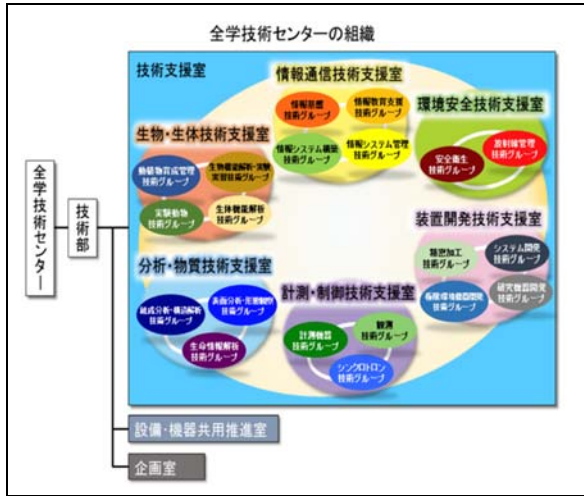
全学技術センターの組織

全学技術センター

技術部

技術支援室

情報通信技術支援室

情報基盤技術グループ

情報教育支援技術グループ

情報システム構築技術グループ

情報システム管理技術グループ

環境安全技術支援室

安全衛生技術グループ

放射線管理技術グループ

生物・生体技術支援室

動植物育成管理技術グループ

生物機能解析・実験支援技術グループ

実験動物技術グループ

生体機能解析技術グループ

装置開発技術支援室

精密加工技術グループ

システム開発技術グループ

極低温機器開発技術グループ

研究機器開発技術グループ

分析・物質技術支援室

組成分析・構造解析技術グループ

表面分析・形態観察技術グループ

生命情報解析技術グループ

計測・制御技術支援室

計測制御技術グループ

観測技術グループ

シンクロトロン技術グループ

設備・機器共用推進室

企画室